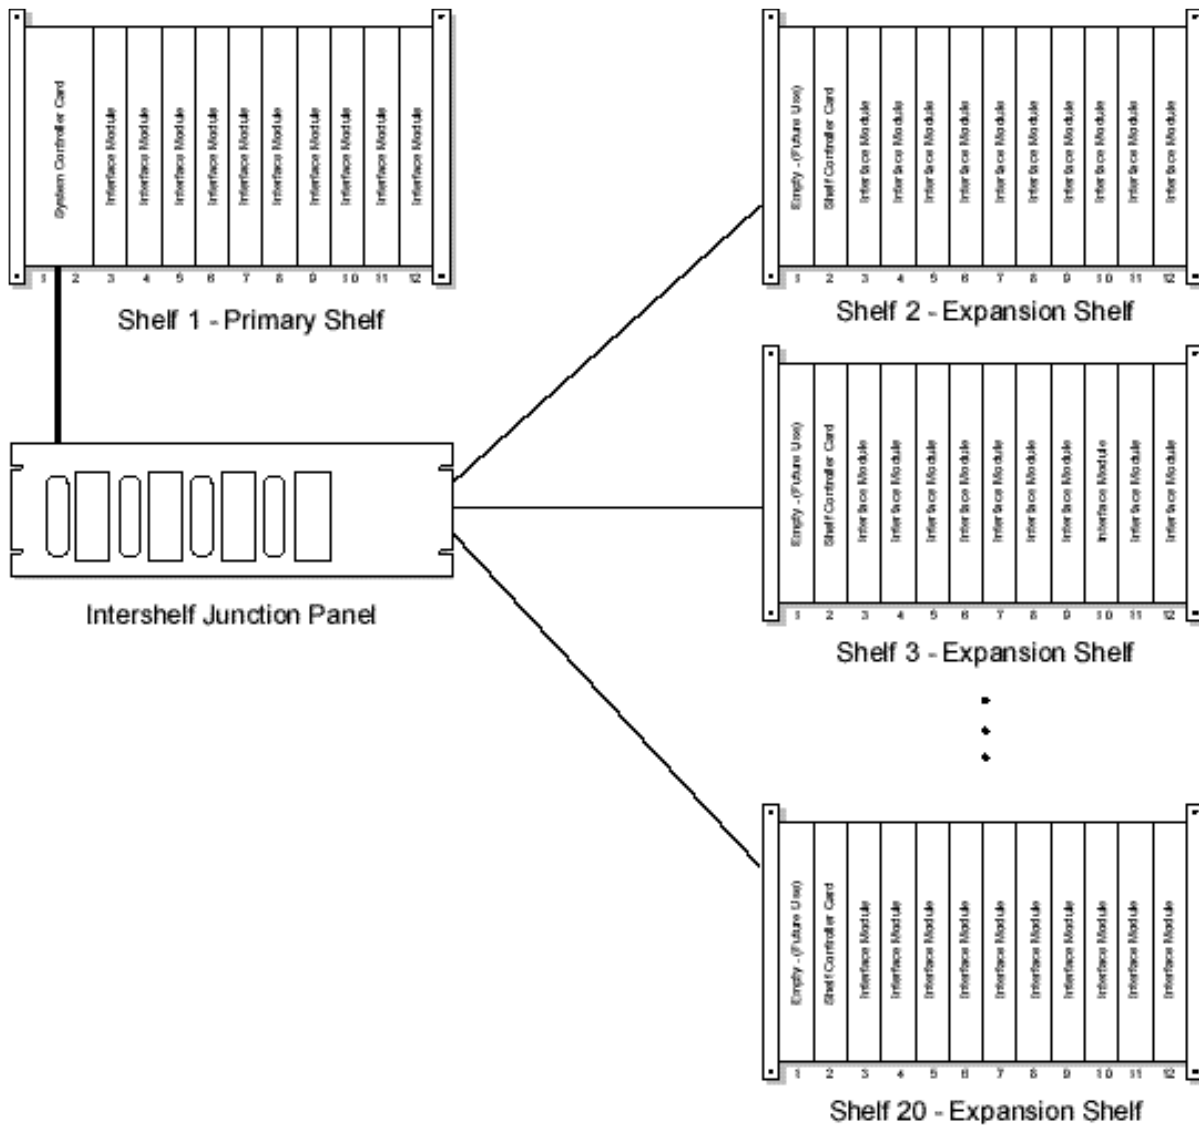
System Controller Card
Interface Module
Interface Module
Interface Module
Interface Module
Interface Module
Interface Module
Interface Module
Interface Module
Interface Module
Interface Module
1 2 3 4 5 6 7 8 9 10 11 12
Shelf 1 - Primary Shelf

Empty - (Future Use)
Shelf Controller Card
Interface Module
Interface Module
Interface Module
Interface Module
Interface Module
Interface Module
Interface Module
Interface Module
Interface Module
Interface Module
1 2 3 4 5 6 7 8 9 10 11 12
Shelf 2 - Expansion Shelf

Empty - (Future Use)
Shelf Controller Card
Interface Module
Interface Module
Interface Module
Interface Module
Interface Module
Interface Module
Interface Module
Interface Module
Interface Module
Interface Module
1 2 3 4 5 6 7 8 9 10 11 12
Shelf 3 - Expansion Shelf

Intershelf Junction Panel

Empty - (Future Use)
Shelf Controller Card
Interface Module
Interface Module
Interface Module
Interface Module
Interface Module
Interface Module
Interface Module
Interface Module
Interface Module
Interface Module
1 2 3 4 5 6 7 8 9 10 11 12
Shelf 20 - Expansion Shelf